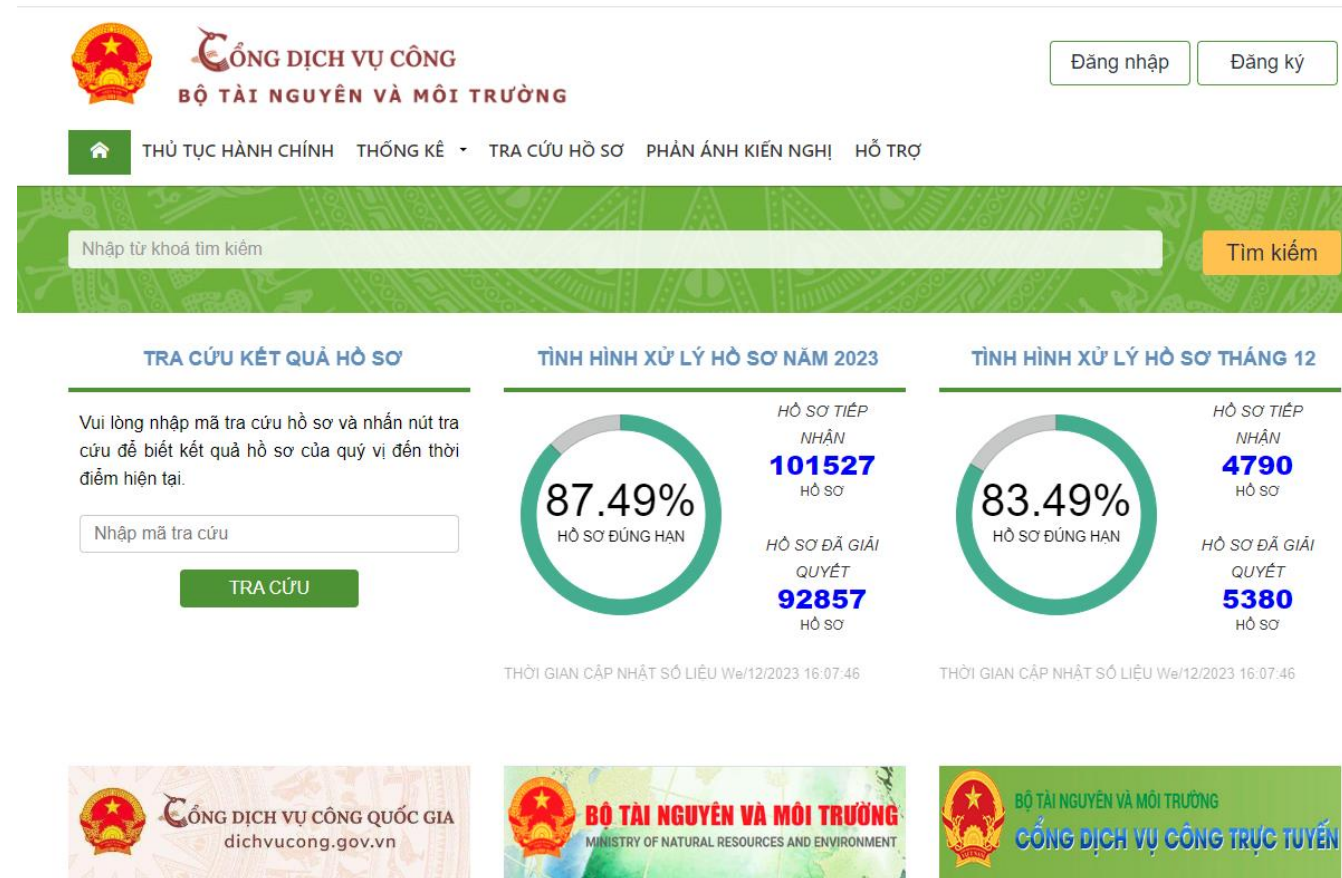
CỔNG DỊCH VỤ CÔNG
BỘ TÀI NGUYÊN VÀ MÔI TRƯỜNG

Đăng nhập
Đăng ký

THỦ TỤC HÀNH CHÍNH THỐNG KÊ TRA CỨU HỒ SƠ PHẢN ÁNH KIẾN NGHỊ HỖ TRỢ

Nhập từ khoá tìm kiếm
Tìm kiếm

TRA CỨU KẾT QUẢ HỒ SƠ

Vui lòng nhập mã tra cứu hồ sơ và nhấn nút tra cứu để biết kết quả hồ sơ của quý vị đến thời điểm hiện tại.

Nhập mã tra cứu
TRA CỨU

TÌNH HÌNH XỬ LÝ HỒ SƠ NĂM 2023

87.49%
HỒ SƠ ĐÚNG HẠN

HỒ SƠ TIẾP NHẬN
101527
HỒ SƠ

HỒ SƠ ĐÃ GIẢI QUYẾT
92857
HỒ SƠ

THỜI GIAN CẬP NHẬT SỐ LIỆU We/12/2023 16:07:46

TÌNH HÌNH XỬ LÝ HỒ SƠ THÁNG 12

83.49%
HỒ SƠ ĐÚNG HẠN

HỒ SƠ TIẾP NHẬN
4790
HỒ SƠ

HỒ SƠ ĐÃ GIẢI QUYẾT
5380
HỒ SƠ

THỜI GIAN CẬP NHẬT SỐ LIỆU We/12/2023 16:07:46

CỔNG DỊCH VỤ CÔNG QUỐC GIA
dichvucong.gov.vn

BỘ TÀI NGUYÊN VÀ MÔI TRƯỜNG
MINISTRY OF NATURAL RESOURCES AND ENVIRONMENT

BỘ TÀI NGUYÊN VÀ MÔI TRƯỜNG
CỔNG DỊCH VỤ CÔNG TRỰC TUYẾN